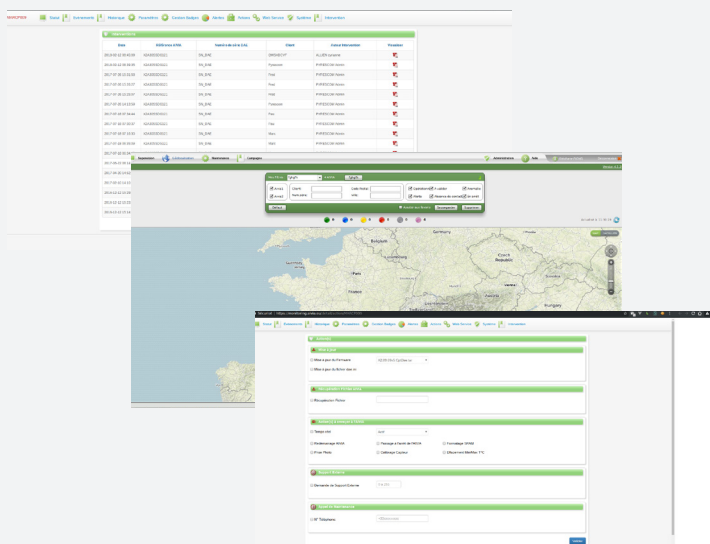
Statut | Evénements | Historique | Paramètres | Gestion Badges | Alertes | Relais | Web Service | Système | Intervention

| Date | IDR/Imei GPRS | Téléphone du LS | Objet | Cause Intervention | Fonction |
|---|---|---|---|---|---|
| 2019-03-12 08:40:36 | | SN_BME | DÉMÉNT | ALLEN systeme | |
| 2018-09-12 08:09:05 | | SN_BME | Système | P.PERDON Admin | |
| 2017-07-30 10:18:39 | | SN_BME | Réel | P.PERDON Admin | |
| 2017-07-30 10:18:27 | | SN_BME | Réel | P.PERDON Admin | |
| 2017-07-30 10:18:09 | | SN_BME | Réel | P.PERDON Admin | |
| 2017-07-30 10:15:59 | | SN_BME | Terminal | P.PERDON Admin | |
| 2017-07-30 10:16:44 | | SN_BME | Test | P.PERDON Admin | |
| 2017-07-30 10:16:20 | | SN_BME | Test | P.PERDON Admin | |
| 2017-07-30 10:16:00 | | SN_BME | Réel | P.PERDON Admin | |
| 2017-07-30 10:15:41 | | SN_BME | Réel | P.PERDON Admin | |

Supervision | Géolocalisation | Maintenance | Campagnes | Administration | Aide

Recherche | Rechercher

Actif | Inactif | Capteur | Date Heure | Opération | Latitude | Marquee | Voir | Réserve | Option | Défaut | Recherche | Supprimer

Germany | Belgium | Paris | France | Czech Republic | Austria | Hungary

Statut | Evénements | Historique | Paramètres | Gestion Badges | Alertes | Relais | Web Service | Système | Intervention

Activités

Mise à jour du Firmware
Mise à jour du fichier dans la

Récupération Fichier

Temps réel
Redémarrage WGA | Passage à l'unité de l'HGA | Formatage SRAM
Prise Photo | Calibrage Capteur | Effacement Mémoire TTC

Demande de Support Externe

N° Téléphone

Valider